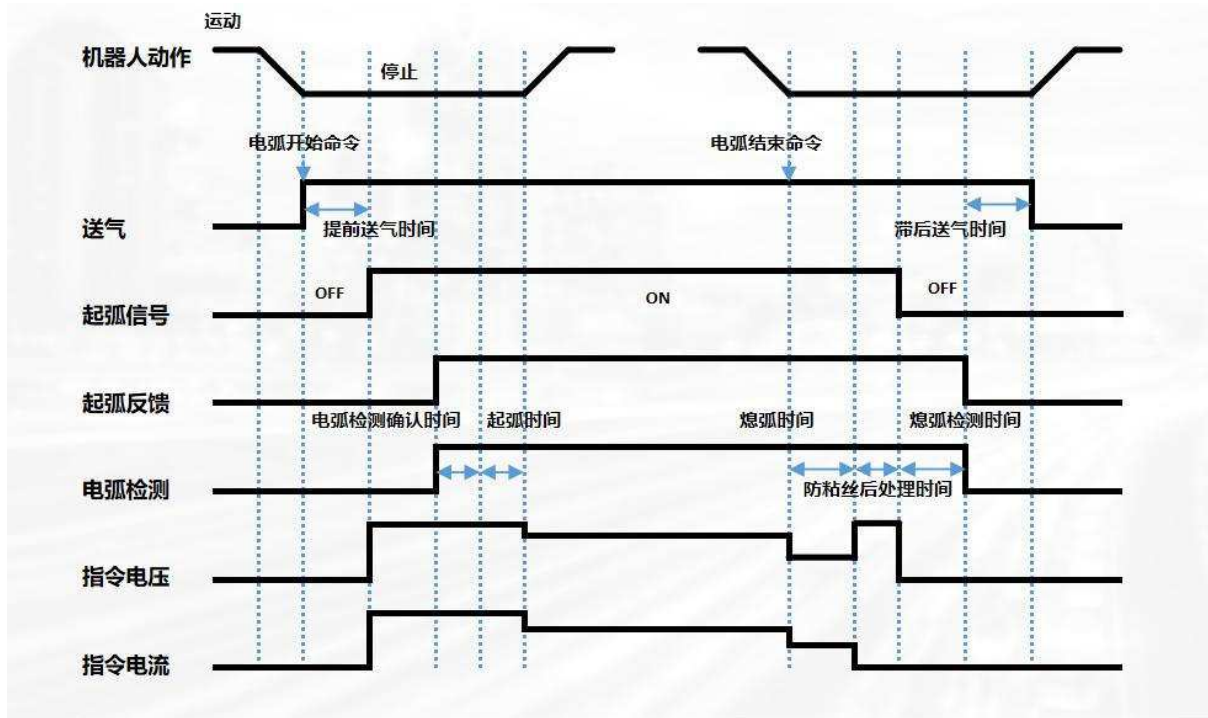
运动

机器人动作

停止

电弧开始命令

电弧结束命令

送气

提前送气时间

滞后送气时间

起弧信号

OFF

ON

OFF

起弧反馈

电弧检测确认时间

起弧时间

熄弧时间

熄弧检测时间

电弧检测

防粘丝后处理时间

指令电压

指令电流